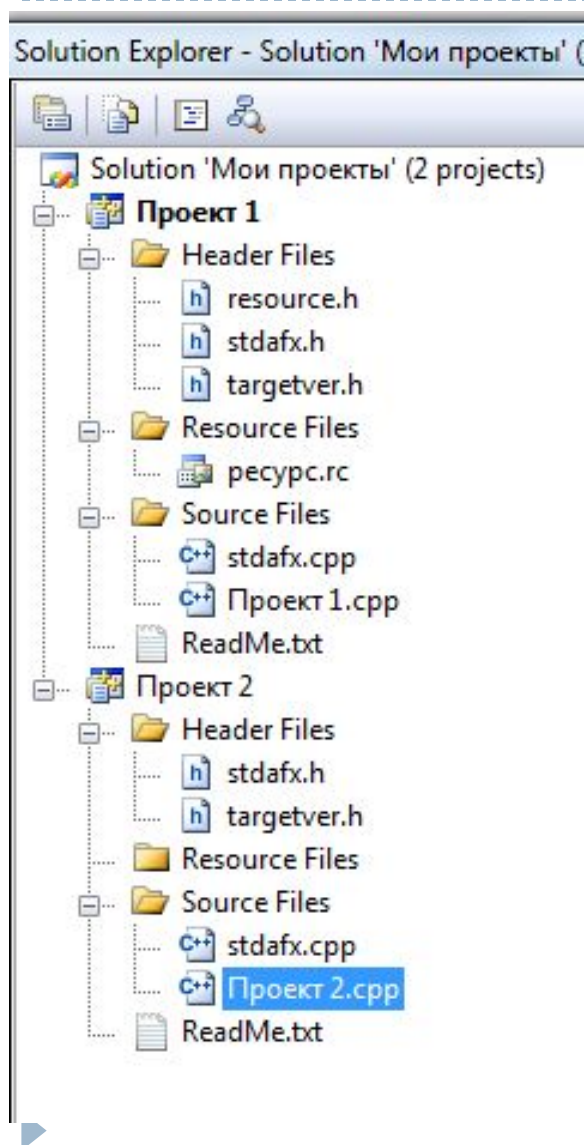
Solution Explorer - Solution 'Мои проекты' (

Solution 'Мои проекты' (2 projects)
Проект 1
Header Files
resource.h
stdafx.h
targetver.h
Resource Files
ресурс.rc
Source Files
stdafx.cpp
Проект 1.cpp
ReadMe.txt
Проект 2
Header Files
stdafx.h
targetver.h
Resource Files
Source Files
stdafx.cpp
Проект 2.cpp
ReadMe.txt